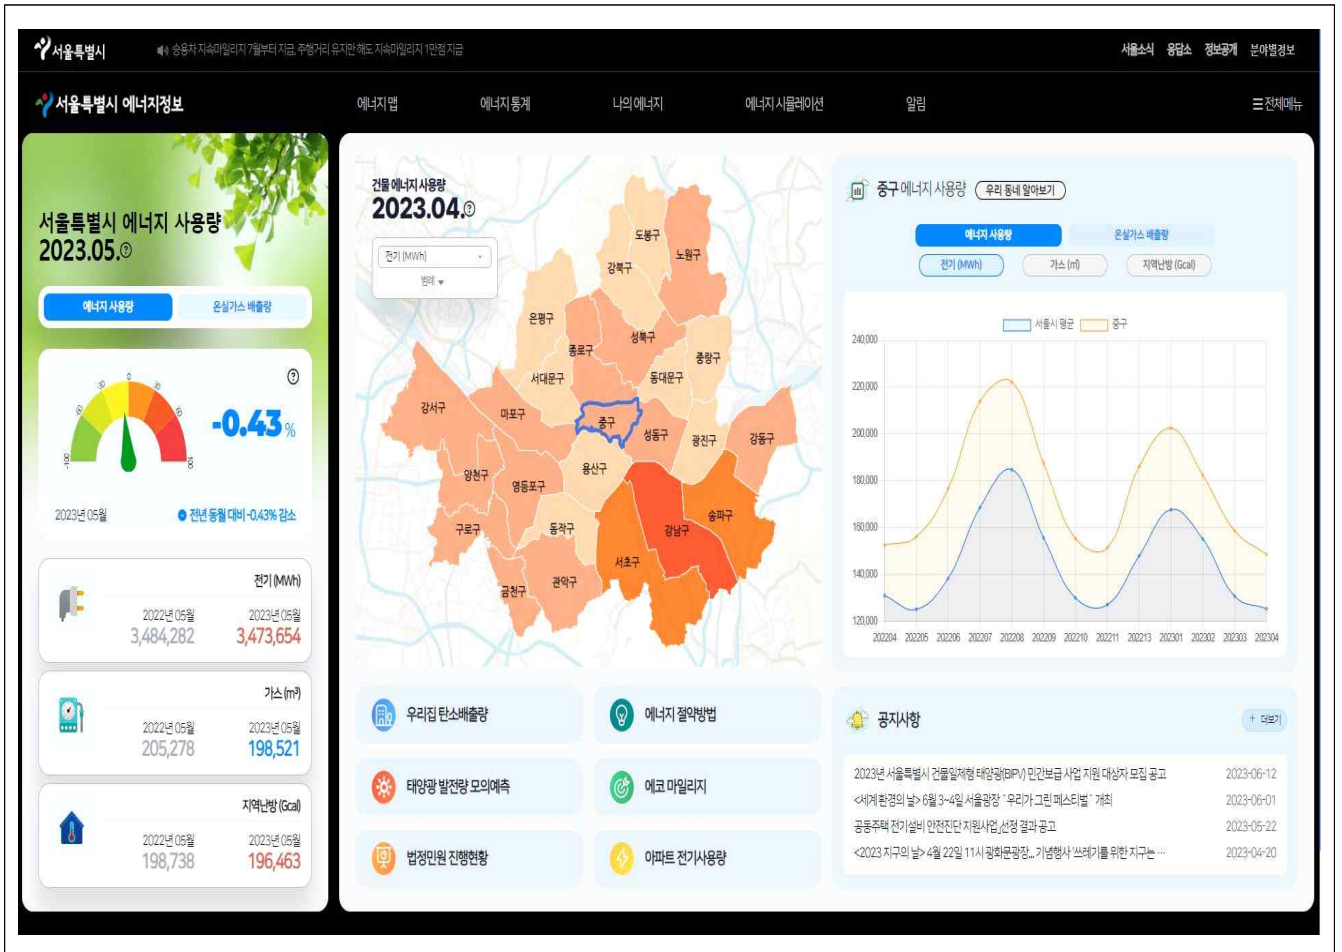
서울특별시 승용차 지속마일리지 7월부터 지급, 주행거리 유지만 해도 지속마일리지 1만점 지급

서울소식 응답소 정보공개 분야별정보

서울특별시 에너지정보

에너지맵 에너지통계 나의에너지 에너지 시뮬레이션 알림 ☰전체메뉴

서울특별시 에너지 사용량
2023.05.

에너지 사용량 온실가스 배출량

-0.43%

2023년 05월 ● 전년 동월 대비 -0.43% 감소

전기 (MWh)
2022년 05월 3,484,282
2023년 05월 3,473,654

가스 (m³)
2022년 05월 205,278
2023년 05월 198,521

지역난방 (Gcal)
2022년 05월 198,738
2023년 05월 196,463

건물 에너지 사용량
2023.04.

전기 (MWh)
범례

도봉구 노원구 강북구 은평구 성북구 종로구 중랑구 서대문구 동대문구 강서구 마포구 중구 성동구 광진구 강동구 양천구 영등포구 용산구 구로구 동작구 강남구 송파구 서초구 관악구 금천구

중구 에너지 사용량 우리 동네 알아보기

에너지 사용량 온실가스 배출량
전기 (MWh) 가스 (m³) 지역난방 (Gcal)

서울시 평균 중구

240,000
220,000
200,000
180,000
160,000
140,000
120,000

202204 202205 202206 202207 202208 202209 202210 202211 202213 202301 202302 202303 202304

우리집 탄소배출량
에너지 절약방법
태양광 발전량 모의예측
에코 마일리지
법정민원 진행현황
아파트 전기사용량

공지사항 + 더보기

2023년 서울특별시 건물일체형 태양광(BIPV) 민간보급 사업 지원 대상자 모집 공고 2023-06-12
<세계 환경의 날> 6월 3~4일 서울광장 `우리가 그린 페스티벌` 개최 2023-06-01
공동주택 전기설비 안전진단 지원사업 선정 결과 공고 2023-05-22
<2023 지구의 날> 4월 22일 11시 광화문광장... 기념행사 '쓰레기를 위한 지구는 ··· 2023-04-20